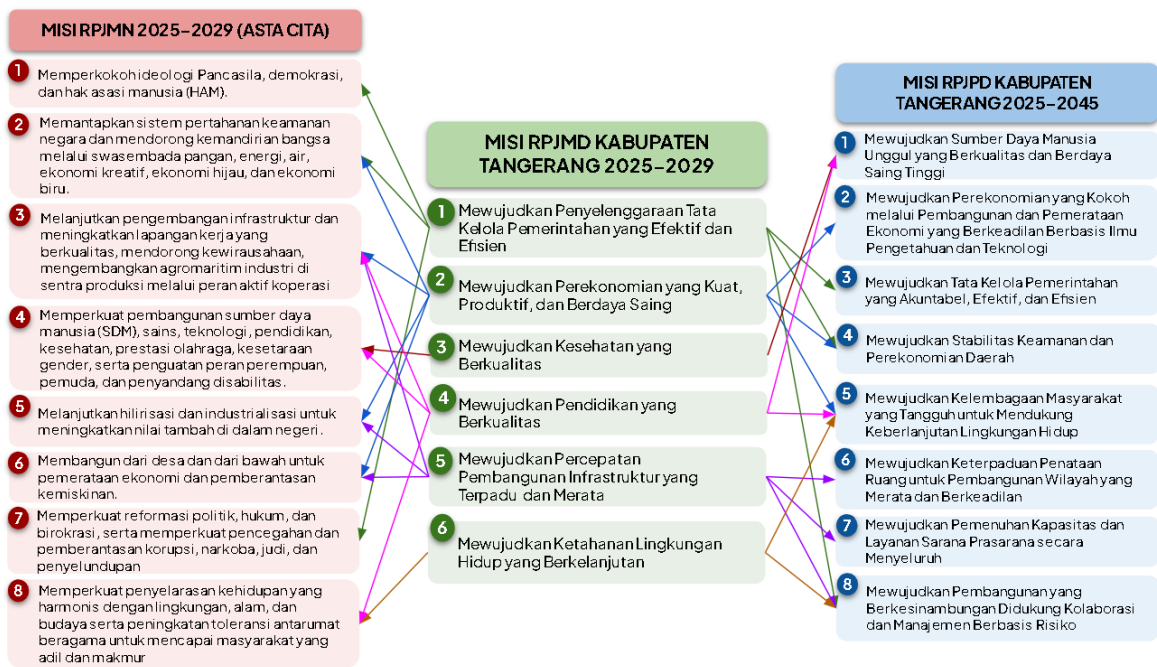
MISI RPJMN 2025-2029 (ASTA CITA)

1 Memperkokoh ideologi Pancasila, demokrasi, dan hak asasi manusia (HAM).

2 Memantapkan sistem pertahanan keamanan negara dan mendorong kemandirian bangsa melalui swasembada pangan, energi, air, ekonomi kreatif, ekonomi hijau, dan ekonomi biru.

3 Melanjutkan pengembangan infrastruktur dan meningkatkan lapangan kerja yang berkualitas, mendorong kewirausahaan, mengembangkan agromaritim industri di sentra produksi melalui peran aktif koperasi

4 Memperkuat pembangunan sumber daya manusia (SDM), sains, teknologi, pendidikan, kesehatan, prestasi olahraga, kesetaraan gender, serta penguatan peran perempuan, pemuda, dan penyandang disabilitas.

5 Melanjutkan hilirisasi dan industrialisasi untuk meningkatkan nilai tambah di dalam negeri.

6 Membangun dari desa dan dari bawah untuk pemerataan ekonomi dan pemberantasan kemiskinan.

7 Memperkuat reformasi politik, hukum, dan birokrasi, serta memperkuat pencegahan dan pemberantasan korupsi, narkoba, judi, dan penyelundupan

8 Memperkuat penyelarasan kehidupan yang harmonis dengan lingkungan, alam, dan budaya serta peningkatan toleransi antarumat beragama untuk mencapai masyarakat yang adil dan makmur

MISI RPJMD KABUPATEN TANGERANG 2025-2029

1 Mewujudkan Penyelenggaraan Tata Kelola Pemerintahan yang Efektif dan Efisien

2 Mewujudkan Perekonomian yang Kuat, Produktif, dan Berdaya Saing

3 Mewujudkan Kesehatan yang Berkualitas

4 Mewujudkan Pendidikan yang Berkualitas

5 Mewujudkan Percepatan Pembangunan Infrastruktur yang Terpadu dan Merata

6 Mewujudkan Ketahanan Lingkungan Hidup yang Berkelanjutan

MISI RPJPD KABUPATEN TANGERANG 2025-2045

1 Mewujudkan Sumber Daya Manusia Unggul yang Berkualitas dan Berdaya Saing Tinggi

2 Mewujudkan Perekonomian yang Kokoh melalui Pembangunan dan Pemerataan Ekonomi yang Berkeadilan Berbasis Ilmu Pengetahuan dan Teknologi

3 Mewujudkan Tata Kelola Pemerintahan yang Akuntabel, Efektif, dan Efisien

4 Mewujudkan Stabilitas Keamanan dan Perekonomian Daerah

5 Mewujudkan Kelembagaan Masyarakat yang Tangguh untuk Mendukung Keberlanjutan Lingkungan Hidup

6 Mewujudkan Keterpaduan Penataan Ruang untuk Pembangunan Wilayah yang Merata dan Berkeadilan

7 Mewujudkan Pemenuhan Kapasitas dan Layanan Sarana Prasarana secara Menyeluruh

8 Mewujudkan Pembangunan yang Berkesinambungan Didukung Kolaborasi dan Manajemen Berbasis Risiko